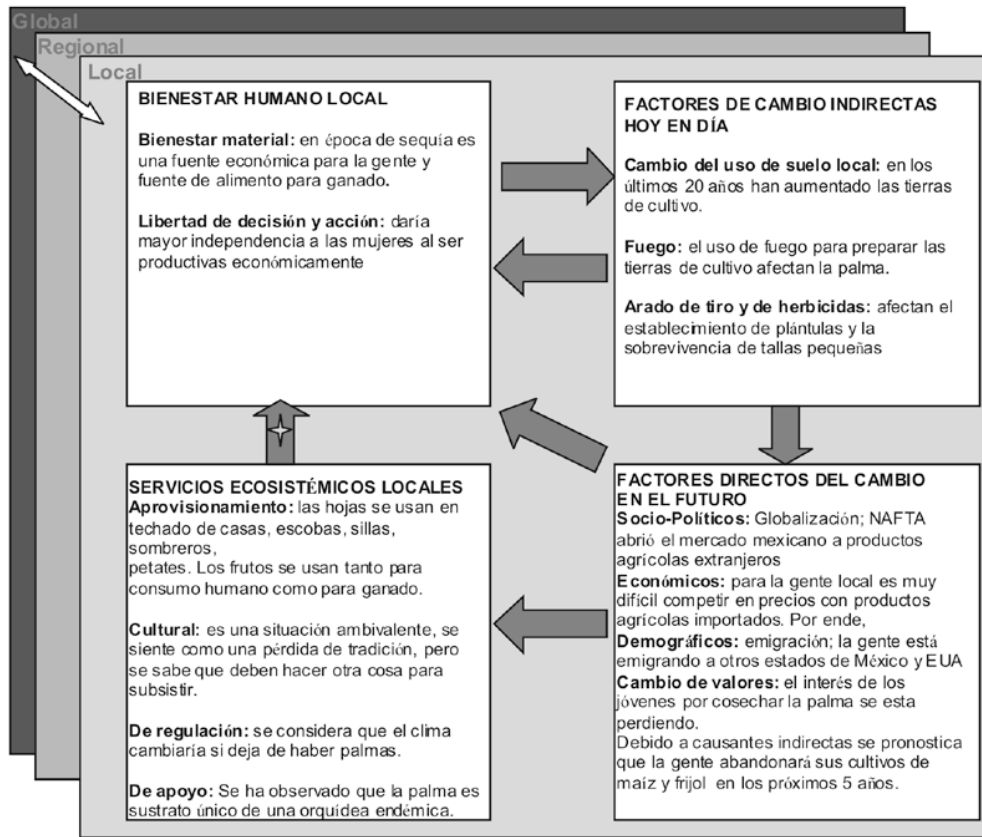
Global

Regional

Local

BIENESTAR HUMANO LOCAL

**Bienestar material:** en época de sequía es una fuente económica para la gente y fuente de alimento para ganado.

**Libertad de decisión y acción:** daría mayor independencia a las mujeres al ser productivas económicamente

FACTORES DE CAMBIO INDIRECTAS HOY EN DÍA

**Cambio del uso de suelo local:** en los últimos 20 años han aumentado las tierras de cultivo.

**Fuego:** el uso de fuego para preparar las tierras de cultivo afectan la palma.

**Arado de tiro y de herbicidas:** afectan el establecimiento de plántulas y la sobrevivencia de tallas pequeñas

SERVICIOS ECOSISTÉMICOS LOCALES

**Aprovisionamiento:** las hojas se usan en techado de casas, escobas, sillas, sombreros, petates. Los frutos se usan tanto para consumo humano como para ganado.

**Cultural:** es una situación ambivalente, se siente como una pérdida de tradición, pero se sabe que deben hacer otra cosa para subsistir.

**De regulación:** se considera que el clima cambiaría si deja de haber palmas.

**De apoyo:** Se ha observado que la palma es sustrato único de una orquídea endémica.

FACTORES DIRECTOS DEL CAMBIO EN EL FUTURO

**Socio-Políticos:** Globalización; NAFTA abrió el mercado mexicano a productos agrícolas extranjeros

**Económicos:** para la gente local es muy difícil competir en precios con productos agrícolas importados. Por ende,

**Demográficos:** emigración; la gente está emigrando a otros estados de México y EUA

**Cambio de valores:** el interés de los jóvenes por cosechar la palma se esta perdiendo.

Debido a causantes indirectas se pronostica que la gente abandonará sus cultivos de maíz y frijol en los próximos 5 años.